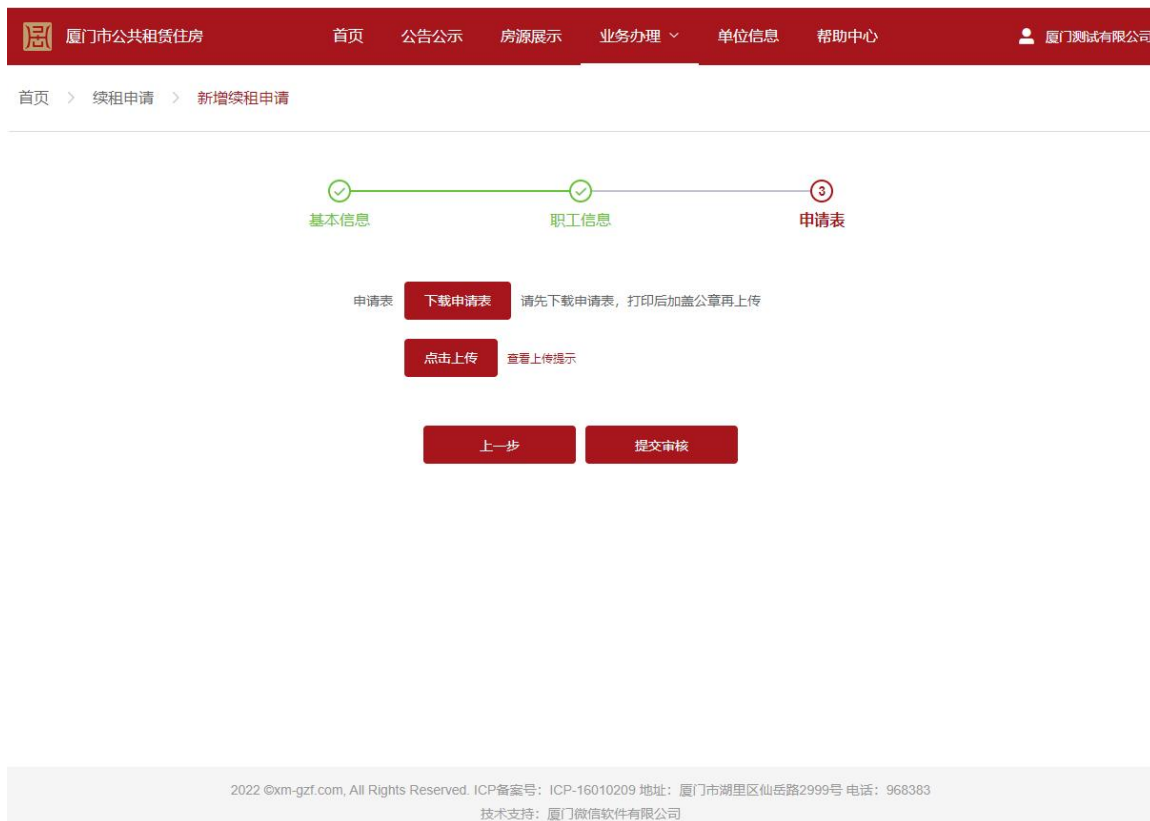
厦门市公共租赁住房 首页 公告公示 房源展示 业务办理 单位信息 帮助中心 厦门测试有限公司

首页 > 续租申请 > 新增续租申请

基本信息 职工信息 3 申请表

申请表 下载申请表 请先下载申请表，打印后加盖公章再上传

点击上传 查看上传提示

上一步 提交审核

2022 ©xm-gzf.com, All Rights Reserved. ICP备案号：ICP-16010209 地址：厦门市湖里区仙岳路2999号 电话：968383
技术支持：厦门微信软件有限公司